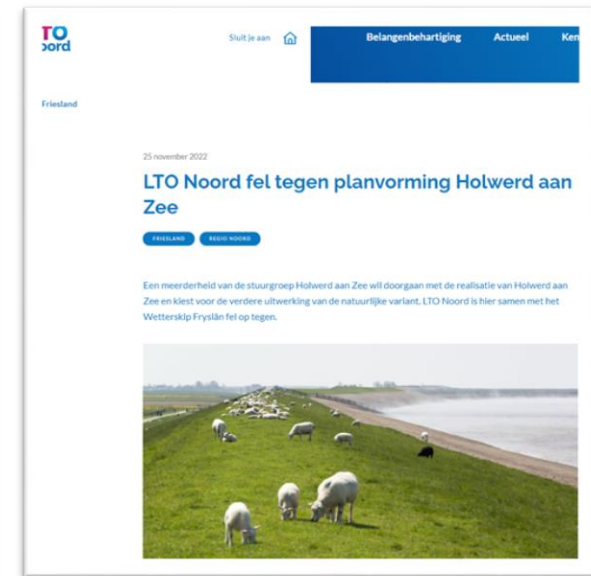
TO
oord

Sluit je aan

Belangenbehartiging Actueel Ken

Friesland

25 november 2022

LTO Noord fel tegen planvorming Holwerd aan Zee

FRIESLAND REGIO NOORD

Een meerderheid van de stuurgroep Holwerd aan Zee wil doorgaan met de realisatie van Holwerd aan Zee en kiest voor de verdere uitwerking van de natuurlijke variant. LTO Noord is hier samen met het Wetterskip Fryslân fel op tegen.